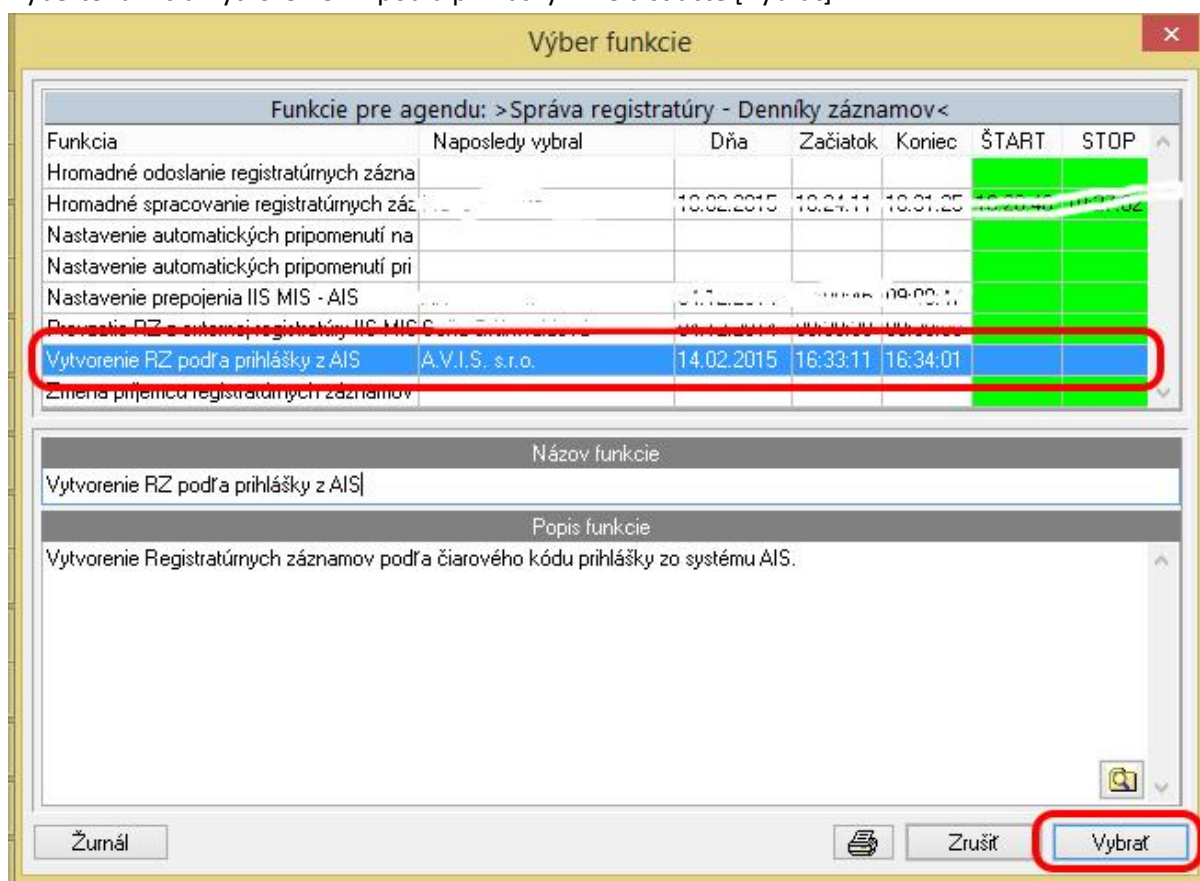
Výber funkcie

Funkcie pre agendu: >Správa registratúry - Denníky záznamov<

| Funkcia | Naposledy vybral | Dňa | Začiatok | Koniec | ŠTART | STOP |
|---|---|---|---|---|---|---|
| Hromadné odoslanie registratúrnych zázna | | | | | | |
| Hromadné spracovanie registratúrnych záz | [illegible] | 18.02.2015 | 18:24:11 | 18:31:25 | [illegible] | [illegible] |
| Nastavenie automatických pripomenutí na | | | | | | |
| Nastavenie automatických pripomenutí pri | | | | | | |
| Nastavenie prepojenia IIS MIS - AIS | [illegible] | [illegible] | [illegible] | 09:09:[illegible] | | |
| Prevzatie RZ z externej registratúry IIS MIS | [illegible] | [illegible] | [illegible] | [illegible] | | |
| Vytvorenie RZ podľa prihlášky z AIS | A.V.I.S. s.r.o. | 14.02.2015 | 16:33:11 | 16:34:01 | | |
| Zmena príjemcu registratúrnych záznamov | | | | | | |

Názov funkcie
Vytvorenie RZ podľa prihlášky z AIS

Popis funkcie
Vytvorenie Registratúrnych záznamov podľa čiarového kódu prihlášky zo systému AIS.

Žurnál
Zrušiť
Vybrať